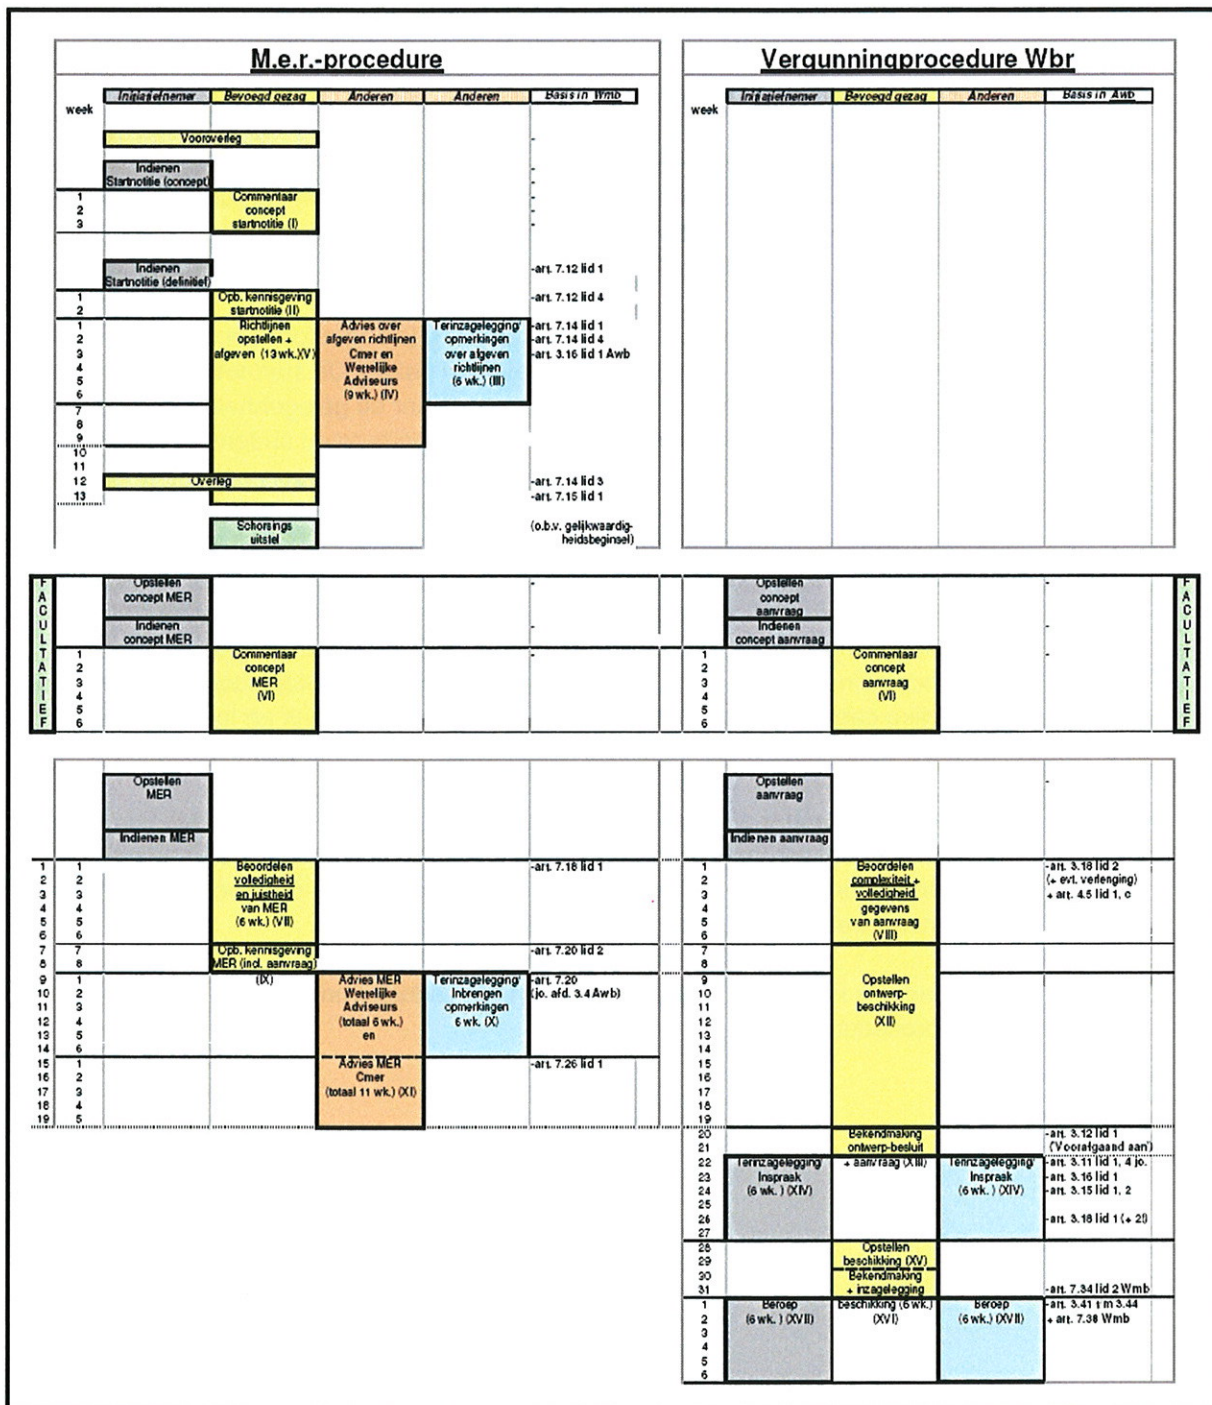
M.e.r.-procedure

week

| Initiatiefnemer | Bevoegd gezag | Anderen | Anderen | Basis in Wmb |
|---|---|---|---|---|

Vooroverleg

Indienen Startnotitie (concept)

1
2
3

Commentaar concept startnotitie (I)

Indienen Startnotitie (definitief)

-art. 7.12 lid 1

1
2

Opb. kennisgeving startnotitie (II)

-art. 7.12 lid 4

1
2
3
4
5
6
7
8
9
10
11
12
13

Richtlijnen opstellen + afgeven (13 wk.)(V)

Advies over afgeven richtlijnen Cmer en Wettelijke Adviseurs (9 wk.) (IV)

Terinzagelegging/ opmerkingen over afgeven richtlijnen (6 wk.) (III)

-art. 7.14 lid 1
-art. 7.14 lid 4
-art. 3.16 lid 1 Awb

Overleg

-art. 7.14 lid 3
-art. 7.15 lid 1

Schorsings uitstel

(o.b.v. gelijkwaardigheidsbeginsel)

Vergunningprocedure Wbr

week

| Initiatiefnemer | Bevoegd gezag | Anderen | Basis in Awb |
|---|---|---|---|

FACULTATIEF

Opstellen concept MER

Indienen concept MER

1
2
3
4
5
6

Commentaar concept MER (VI)

Opstellen concept aanvraag

Indienen concept aanvraag

1
2
3
4
5
6

Commentaar concept aanvraag (VI)

FACULTATIEF

Opstellen MER

Indienen MER

1 1
2 2
3 3
4 4
5 5
6 6

Beoordelen volledigheid en juistheid van MER (6 wk.) (VII)

-art. 7.18 lid 1

7 7
8 8

Opb. kennisgeving MER (incl. aanvraag) (IX)

-art. 7.20 lid 2

9 1
10 2
11 3
12 4
13 5
14 6

Advies MER Wettelijke Adviseurs (totaal 6 wk.) en

Terinzagelegging/ Inbrengen opmerkingen 6 wk. (X)

-art. 7.20 (jo. afd. 3.4 Awb)

15 1
16 2
17 3
18 4
19 5

Advies MER Cmer (totaal 11 wk.) (XI)

-art. 7.26 lid 1

Opstellen aanvraag

Indienen aanvraag

1
2
3
4
5
6

Beoordelen complexiteit + volledigheid gegevens van aanvraag (VIII)

-art. 3.18 lid 2 (+ evt. verlenging)
+ art. 4.5 lid 1, c

7
8
9
10
11
12
13
14
15
16
17
18
19

Opstellen ontwerp-beschikking (XII)

20
21

Bekendmaking ontwerp-besluit + aanvraag (XIII)

-art. 3.12 lid 1 ('Voorafgaand aan')

22
23
24
25
26
27

Terinzagelegging Inspraak (6 wk.) (XIV)

Terinzagelegging/ Inspraak (6 wk.) (XIV)

-art. 3.11 lid 1, 4 jo.
-art. 3.16 lid 1
-art. 3.15 lid 1, 2
-art. 3.18 lid 1 (+ 2)

28
29

Opstellen beschikking (XV)

30
31

Bekendmaking + inzagelegging beschikking (6 wk.) (XVI)

-art. 7.34 lid 2 Wmb

1
2
3
4
5
6

Beroep (6 wk.) (XVII)

Beroep (6 wk.) (XVII)

-art. 3.41 t/m 3.44
+ art. 7.38 Wmb